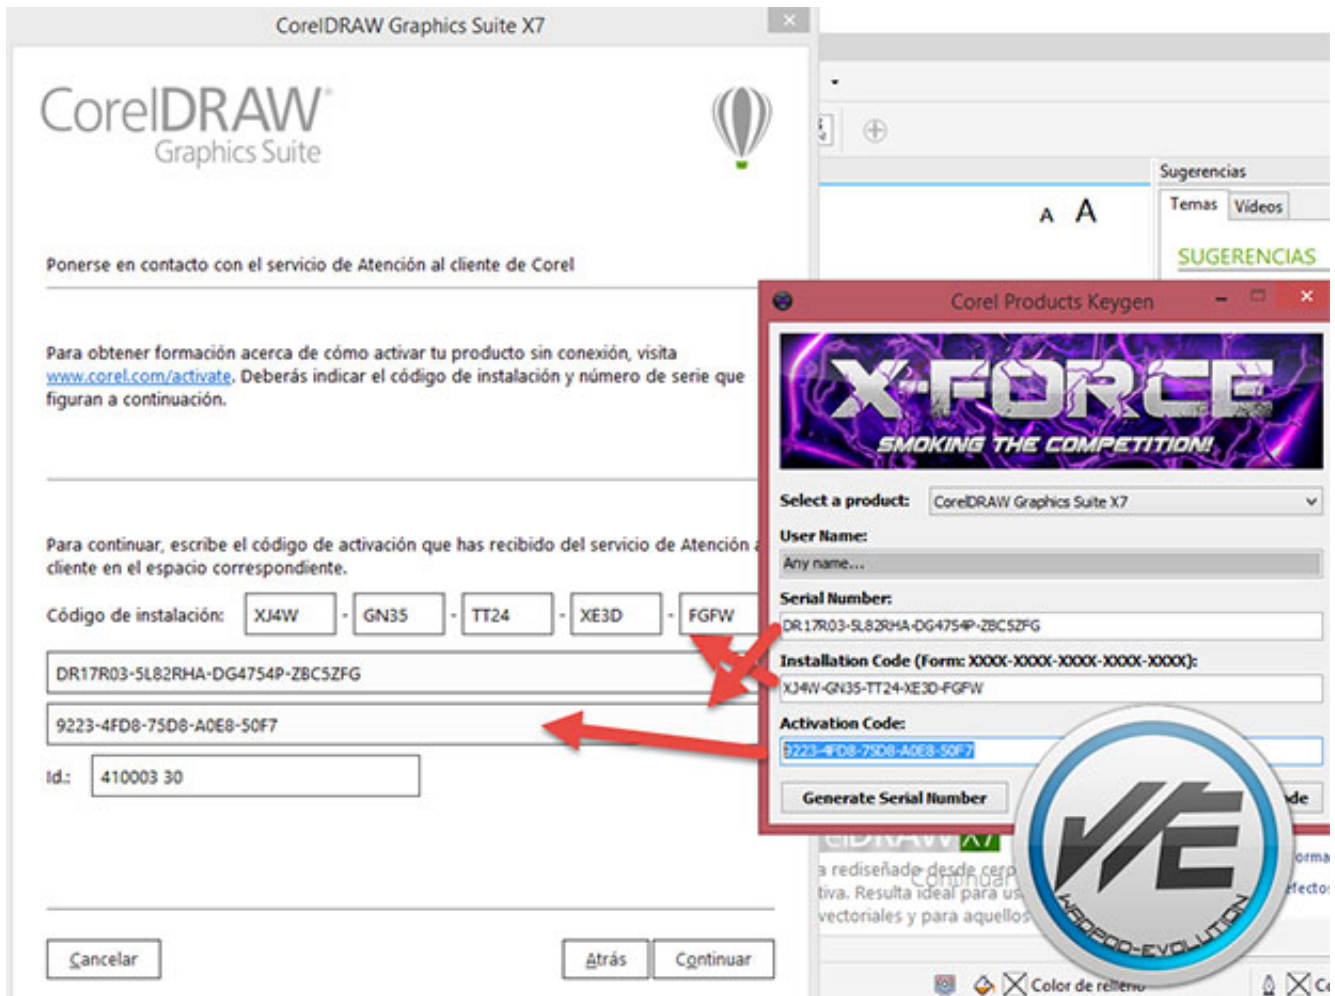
CorelDRAW Graphics Suite X7

CorelDRAW Graphics Suite

Ponerse en contacto con el servicio de Atención al cliente de Corel

Para obtener formación acerca de cómo activar tu producto sin conexión, visita www.corel.com/activate. Deberás indicar el código de instalación y número de serie que figuran a continuación.

Para continuar, escribe el código de activación que has recibido del servicio de Atención al cliente en el espacio correspondiente.

Código de instalación: XJ4W - GN35 - TT24 - XE3D - FGFW

DR17R03-5L82RHA-DG4754P-ZBC5ZFG

9223-4FD8-75D8-A0E8-50F7

Id.: 410003 30

Cancelar

Atrás

Continuar

Sugerencias

Temas

Vídeos

SUGERENCIAS

A A

Corel Products Keygen

X-FORCE

SMOKING THE COMPETITION!

Select a product: CorelDRAW Graphics Suite X7

User Name:

Any name...

Serial Number:

DR17R03-5L82RHA-DG4754P-ZBC5ZFG

Installation Code (Form: XXXX-XXXX-XXXX-XXXX-XXXX):

XJ4W-GN35-TT24-XE3D-FGFW

Activation Code:

9223-4FD8-75D8-A0E8-50F7

Generate Serial Number

de

a rediseñado desde cero

tiva. Resulta ideal para us

vectoriales y para aquellos

Continuar

orma

efectos

Color de relleno

WEPOD-EVOLUTION